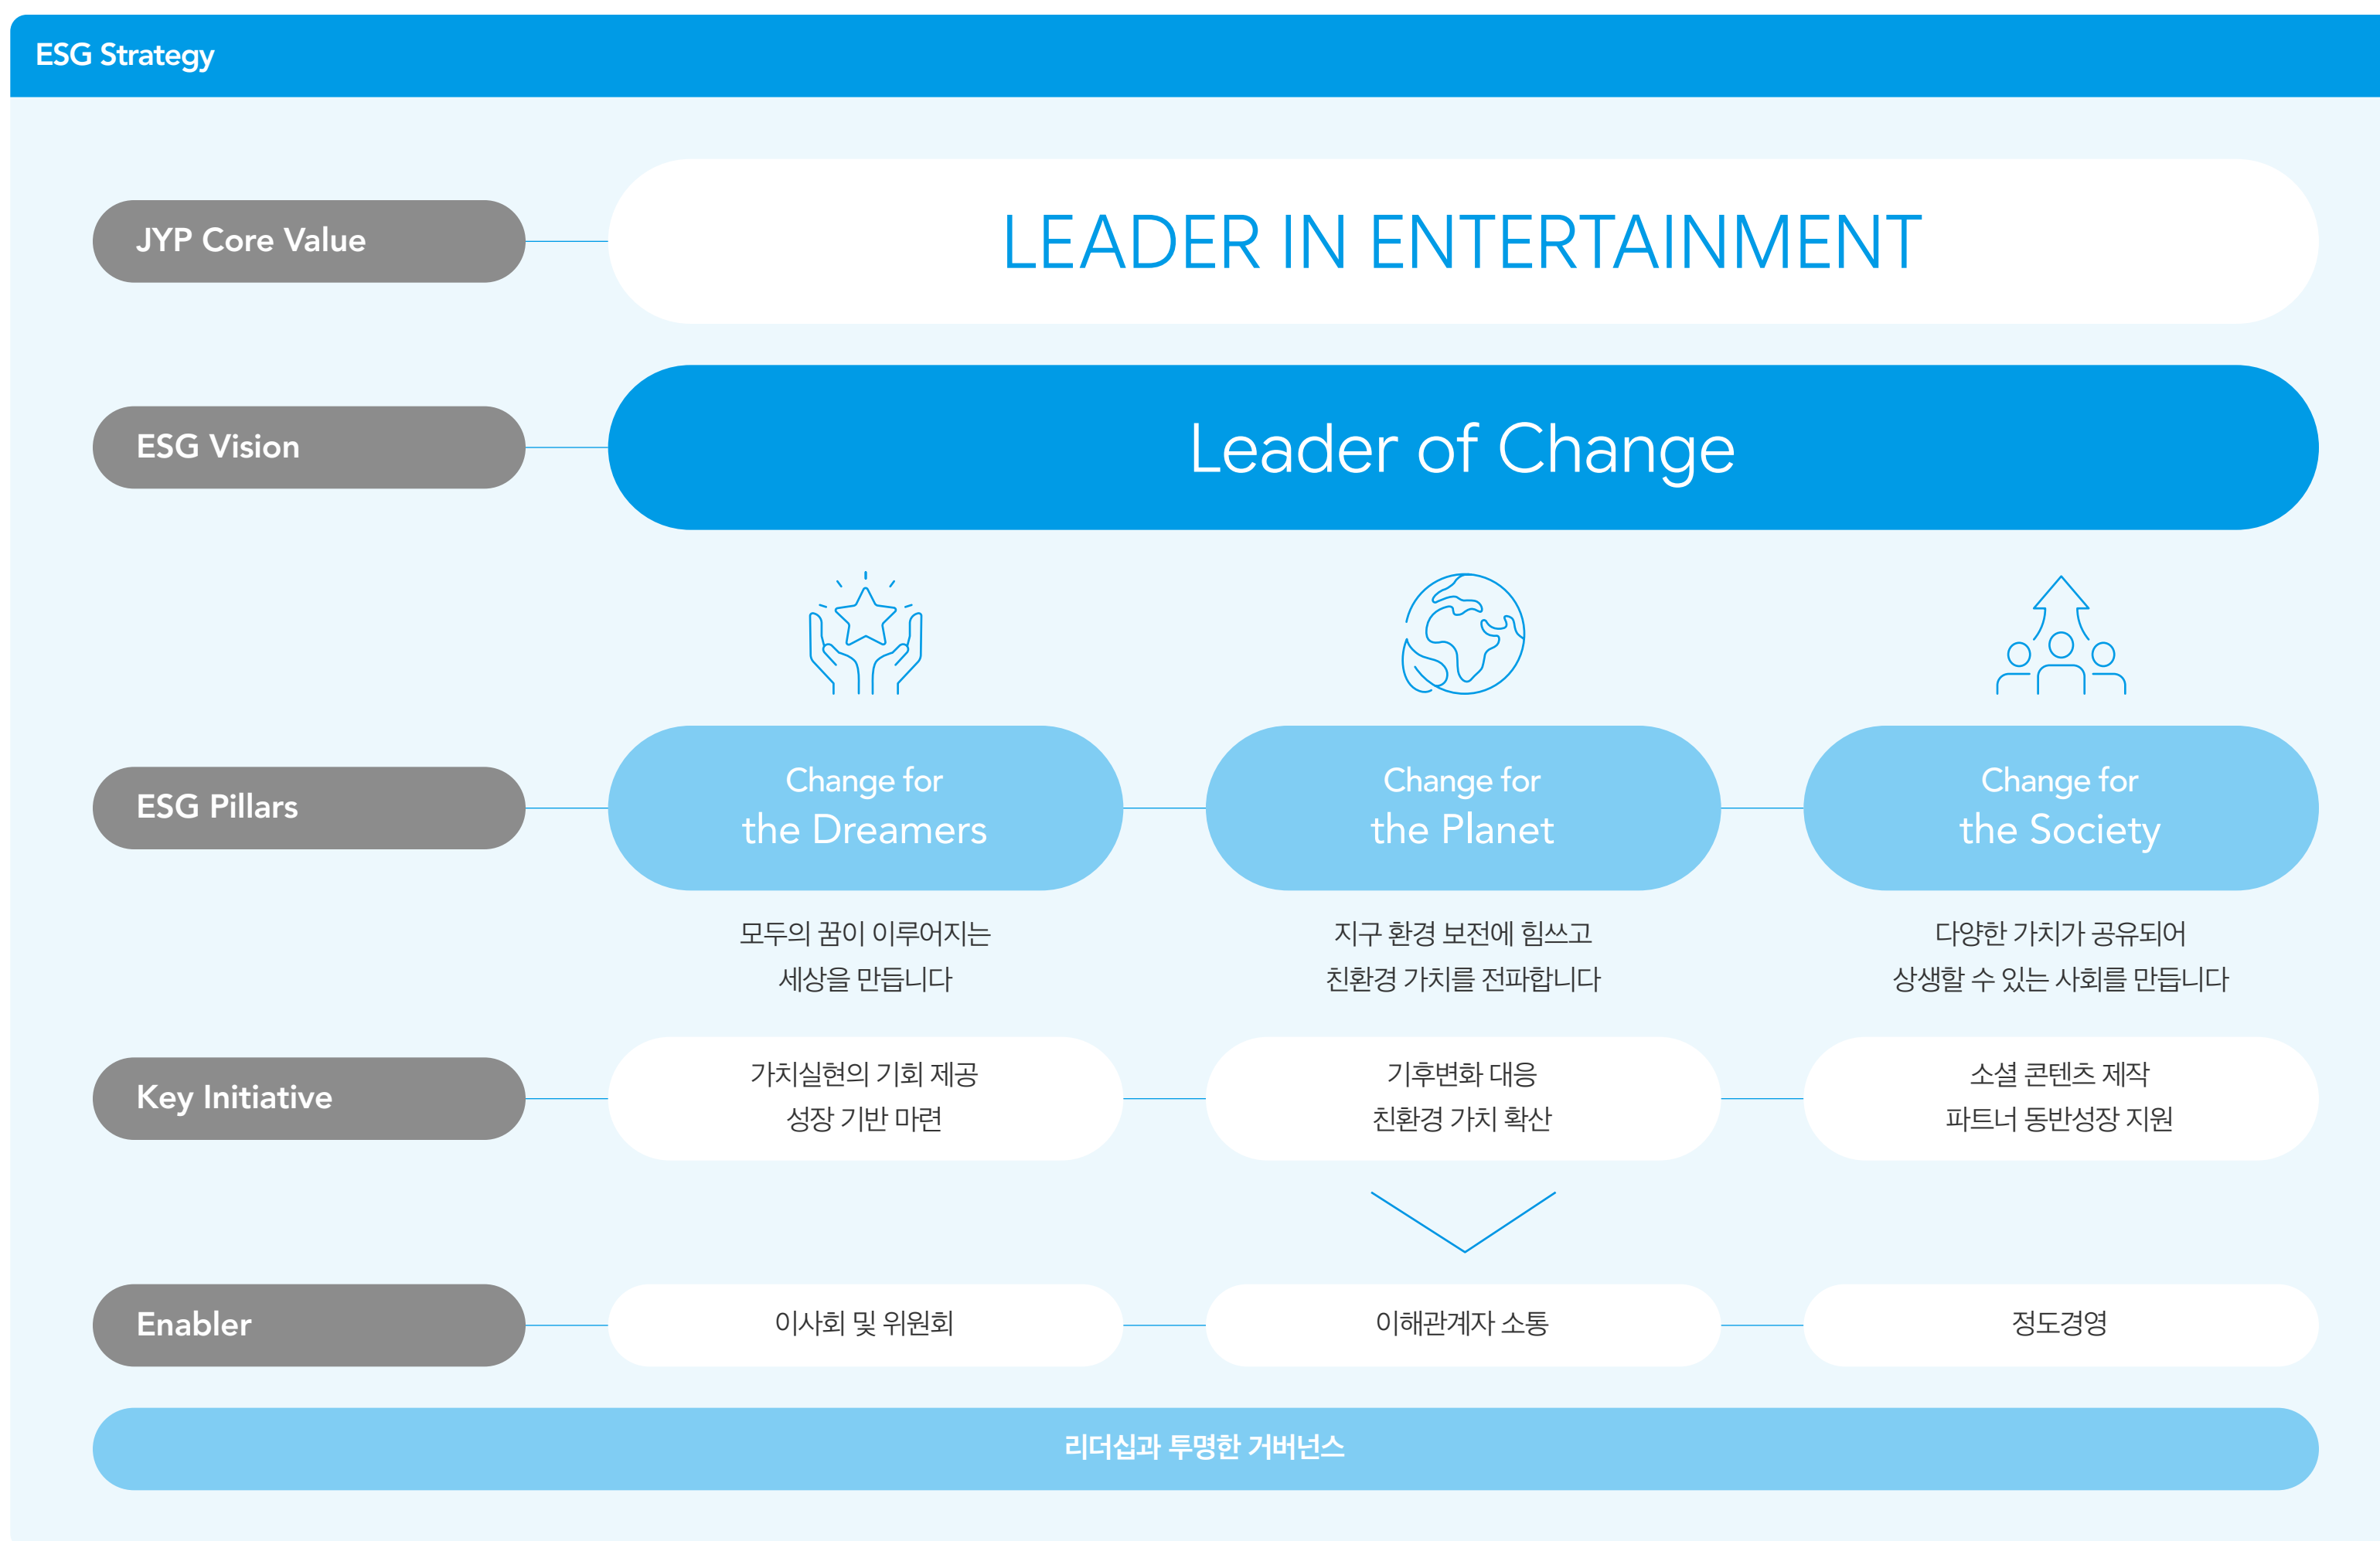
ESG Strategy

JYP Core Value

LEADER IN ENTERTAINMENT

ESG Vision

Leader of Change

ESG Pillars

Change for
the Dreamers

모두의 꿈이 이루어지는
세상을 만듭니다

Change for
the Planet

지구 환경 보전에 힘쓰고
친환경 가치를 전파합니다

Change for
the Society

다양한 가치가 공유되어
상생할 수 있는 사회를 만듭니다

Key Initiative

가치실현의 기회 제공
성장 기반 마련

기후변화 대응
친환경 가치 확산

소셜 콘텐츠 제작
파트너 동반성장 지원

Enabler

이사회 및 위원회

이해관계자 소통

정도경영

리더십과 투명한 거버넌스